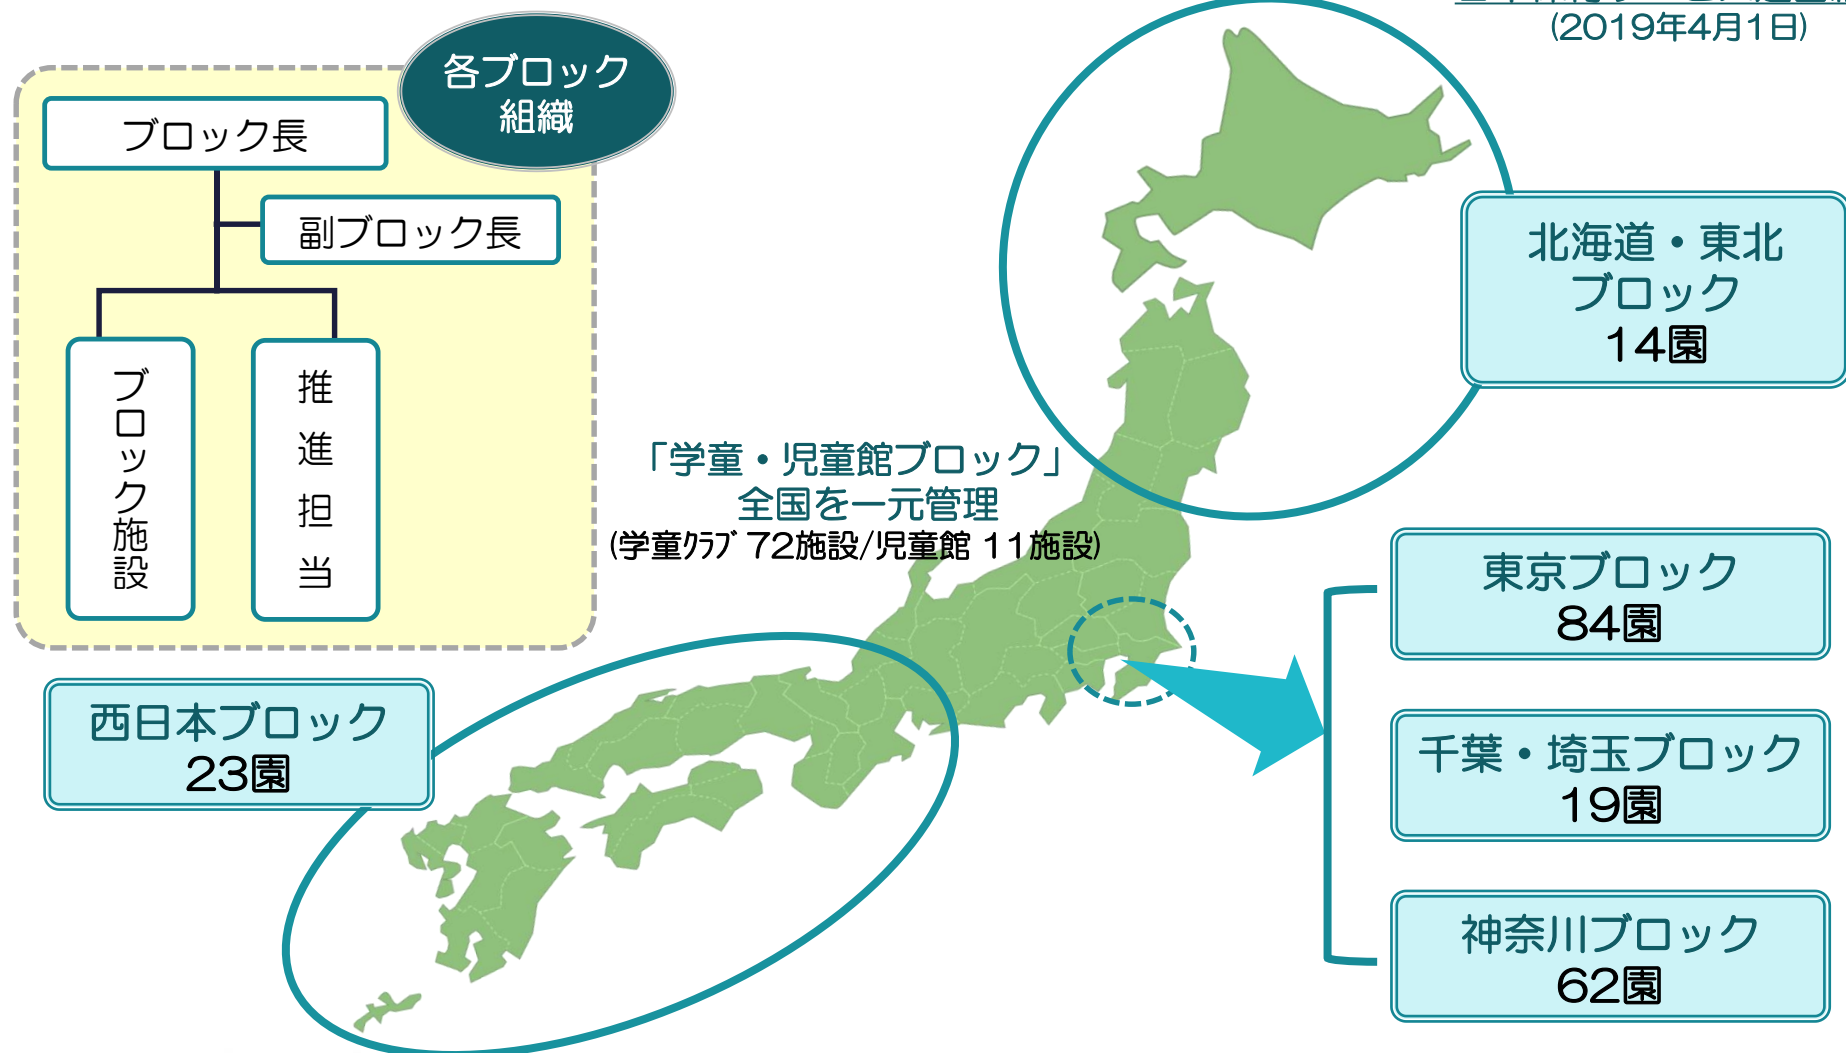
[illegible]
(2019年4月1日)

各ブロック組織

ブロック長

副ブロック長

ブロック施設

推進担当

「学童・児童館ブロック」
全国を一元管理
(学童クラブ 72施設/児童館 11施設)

北海道・東北ブロック
14園

東京ブロック
84園

千葉・埼玉ブロック
19園

神奈川ブロック
62園

西日本ブロック
23園